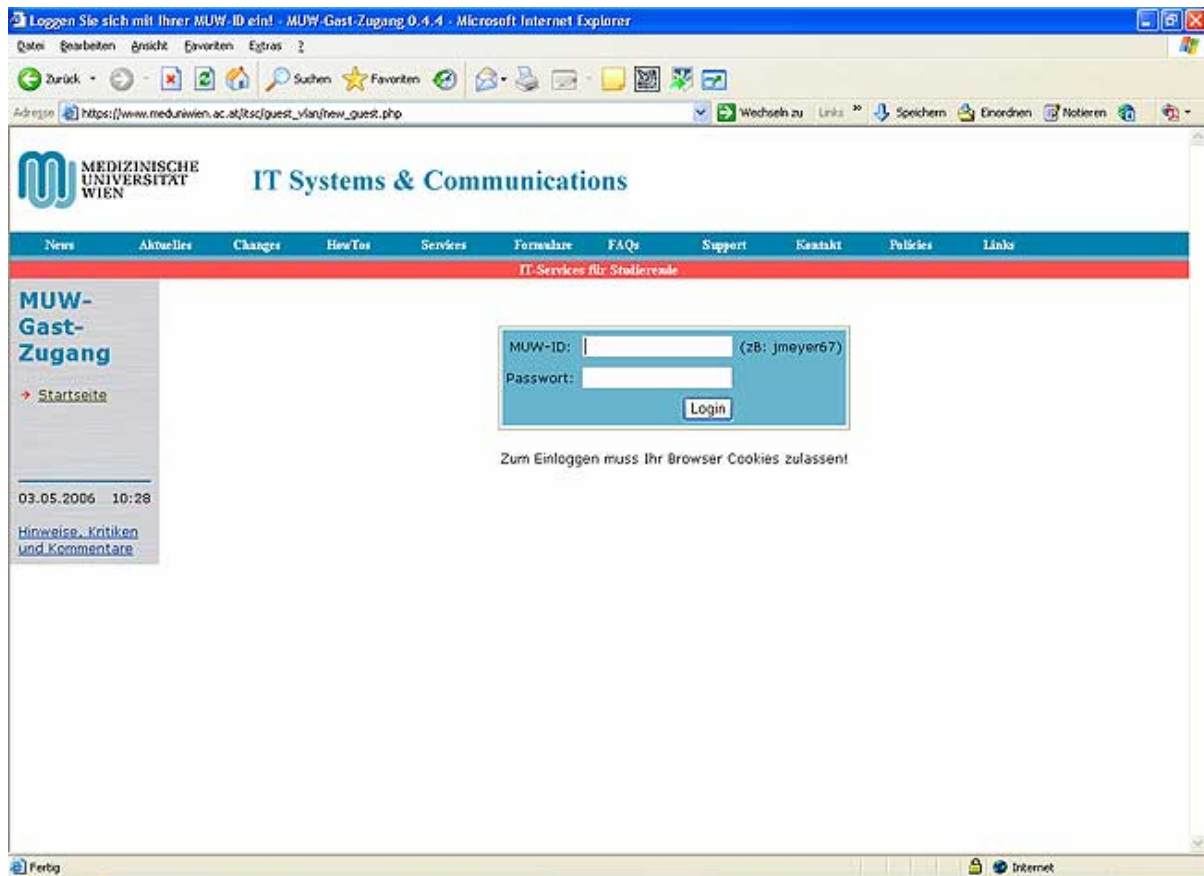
Loggen Sie sich mit Ihrer MUW-ID ein! - MUW-Gast-Zugang 0.4.4 - Microsoft Internet Explorer

Datei Bearbeiten Ansicht Favoriten Extras ?

Zurück Suchen Favoriten

Adresse https://www.meduniwien.ac.at/itsc/guest_vlan/new_guest.php Wechseln zu Links » Speichern Einordnen Notieren

MEDIZINISCHE UNIVERSITÄT WIEN

IT Systems & Communications

News Aktuelles Changes HowTos Services Formulare FAQs Support Kontakt Policies Links

IT-Services für Studierende

MUW-Gast-Zugang

→ Startseite

03.05.2006 10:28

Hinweise, Kritiken und Kommentare

MUW-ID: (zB: jmeyer67)

Passwort:

Login

Zum Einloggen muss Ihr Browser Cookies zulassen!

Fertig

Internet